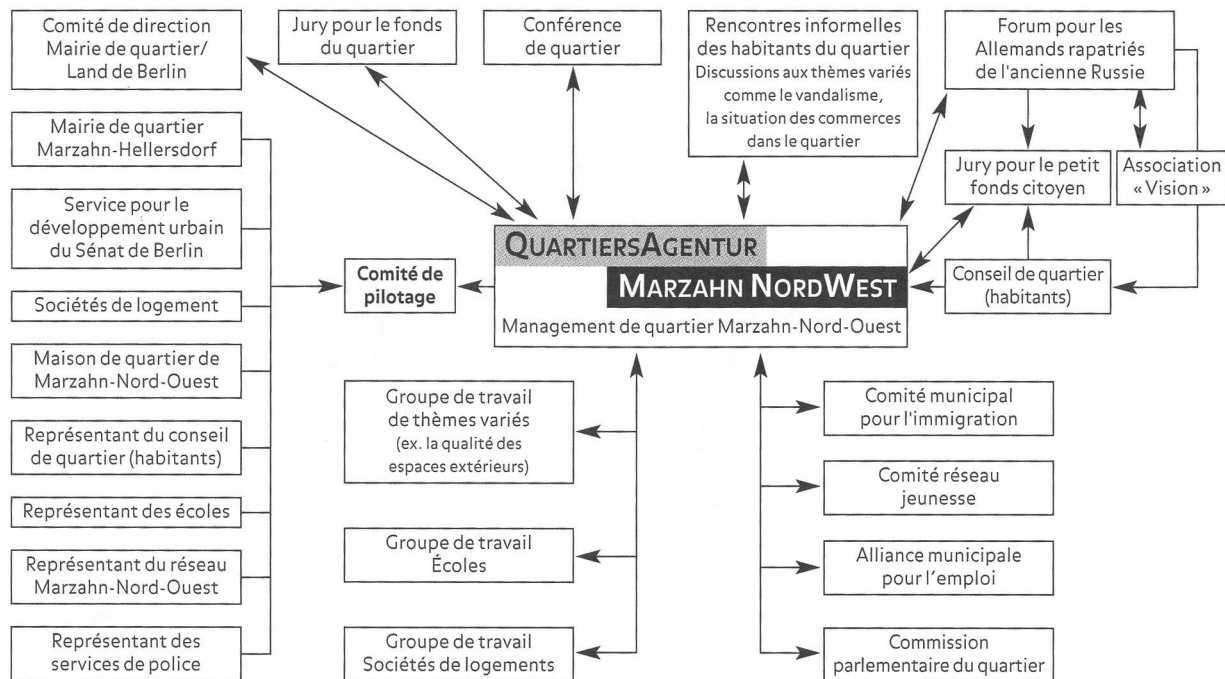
Comité de direction
Mairie de quartier/
Land de Berlin

Jury pour le fonds
du quartier

Conférence
de quartier

Rencontres informelles
des habitants du quartier
Discussions aux thèmes variés
comme le vandalisme,
la situation des commerces
dans le quartier

Forum pour les
Allemands rapatriés
de l'ancienne Russie

Mairie de quartier
Marzahn-Hellersdorf

Service pour le
développement urbain
du Sénat de Berlin

Sociétés de logement

Maison de quartier de
Marzahn-Nord-Ouest

Représentant du conseil
de quartier (habitants)

Représentant des écoles

Représentant du réseau
Marzahn-Nord-Ouest

Représentant des
services de police

Comité de
pilotage

QUARTIERSAGENTUR
MARZAHN NORDWEST
Management de quartier Marzahn-Nord-Ouest

Jury pour le petit
fonds citoyen

Association
« Vision »

Conseil de quartier
(habitants)

Groupe de travail
de thèmes variés
(ex. la qualité des
espaces extérieurs)

Groupe de travail
Écoles

Groupe de travail
Sociétés de logements

Comité municipal
pour l'immigration

Comité réseau
jeunesse

Alliance municipale
pour l'emploi

Commission
parlementaire du quartier